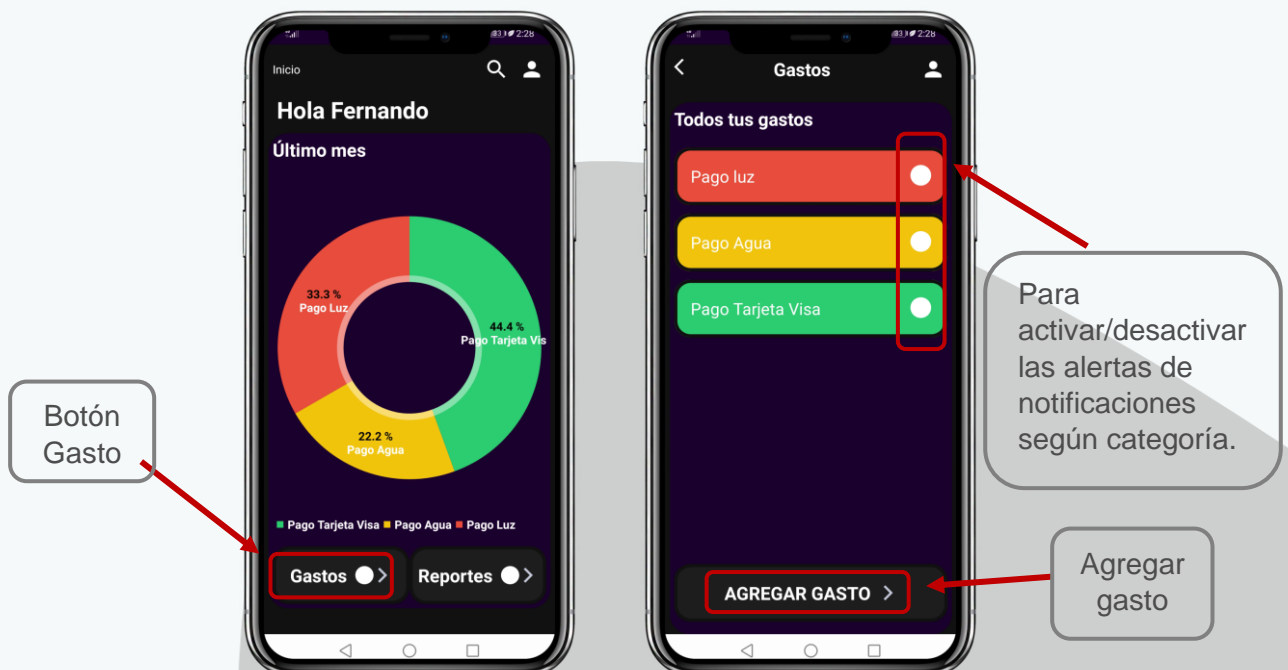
Inicio

Hola Fernando

Último mes

33.3 %
Pago Luz

44.4 %
Pago Tarjeta Vis

22.2 %
Pago Agua

Pago Tarjeta Visa Pago Agua Pago Luz

Gastos

Reportes

Botón Gasto

Gastos

Todos tus gastos

Pago luz

Pago Agua

Pago Tarjeta Visa

AGREGAR GASTO

Para activar/desactivar las alertas de notificaciones según categoría.

Agregar gasto